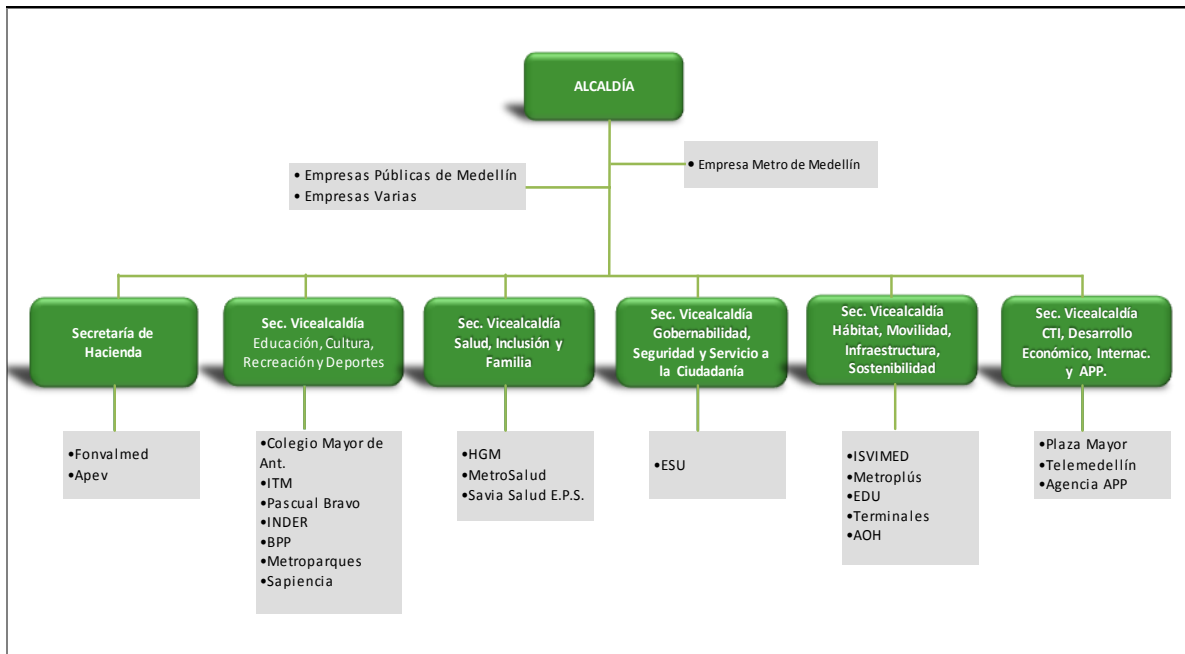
ALCALDÍA

• Empresas Públicas de Medellín
• Empresas Varias

• Empresa Metro de Medellín

Secretaría de Hacienda

Sec. Vicealcaldía Educación, Cultura, Recreación y Deportes

Sec. Vicealcaldía Salud, Inclusión y Familia

Sec. Vicealcaldía Gobernabilidad, Seguridad y Servicio a la Ciudadanía

Sec. Vicealcaldía Hábitat, Movilidad, Infraestructura, Sostenibilidad

Sec. Vicealcaldía CTI, Desarrollo Económico, Internac. y APP.

•Fonvalmed
•Apev

•Colegio Mayor de Ant.
•ITM
•Pascual Bravo
•INDER
•BPP
•Metroparques
•Sapiencia

•HGM
•MetroSalud
•Savia Salud E.P.S.

•ESU

•ISVIMED
•Metroplús
•EDU
•Terminales
•AOH

•Plaza Mayor
•Telemedellín
•Agencia APP